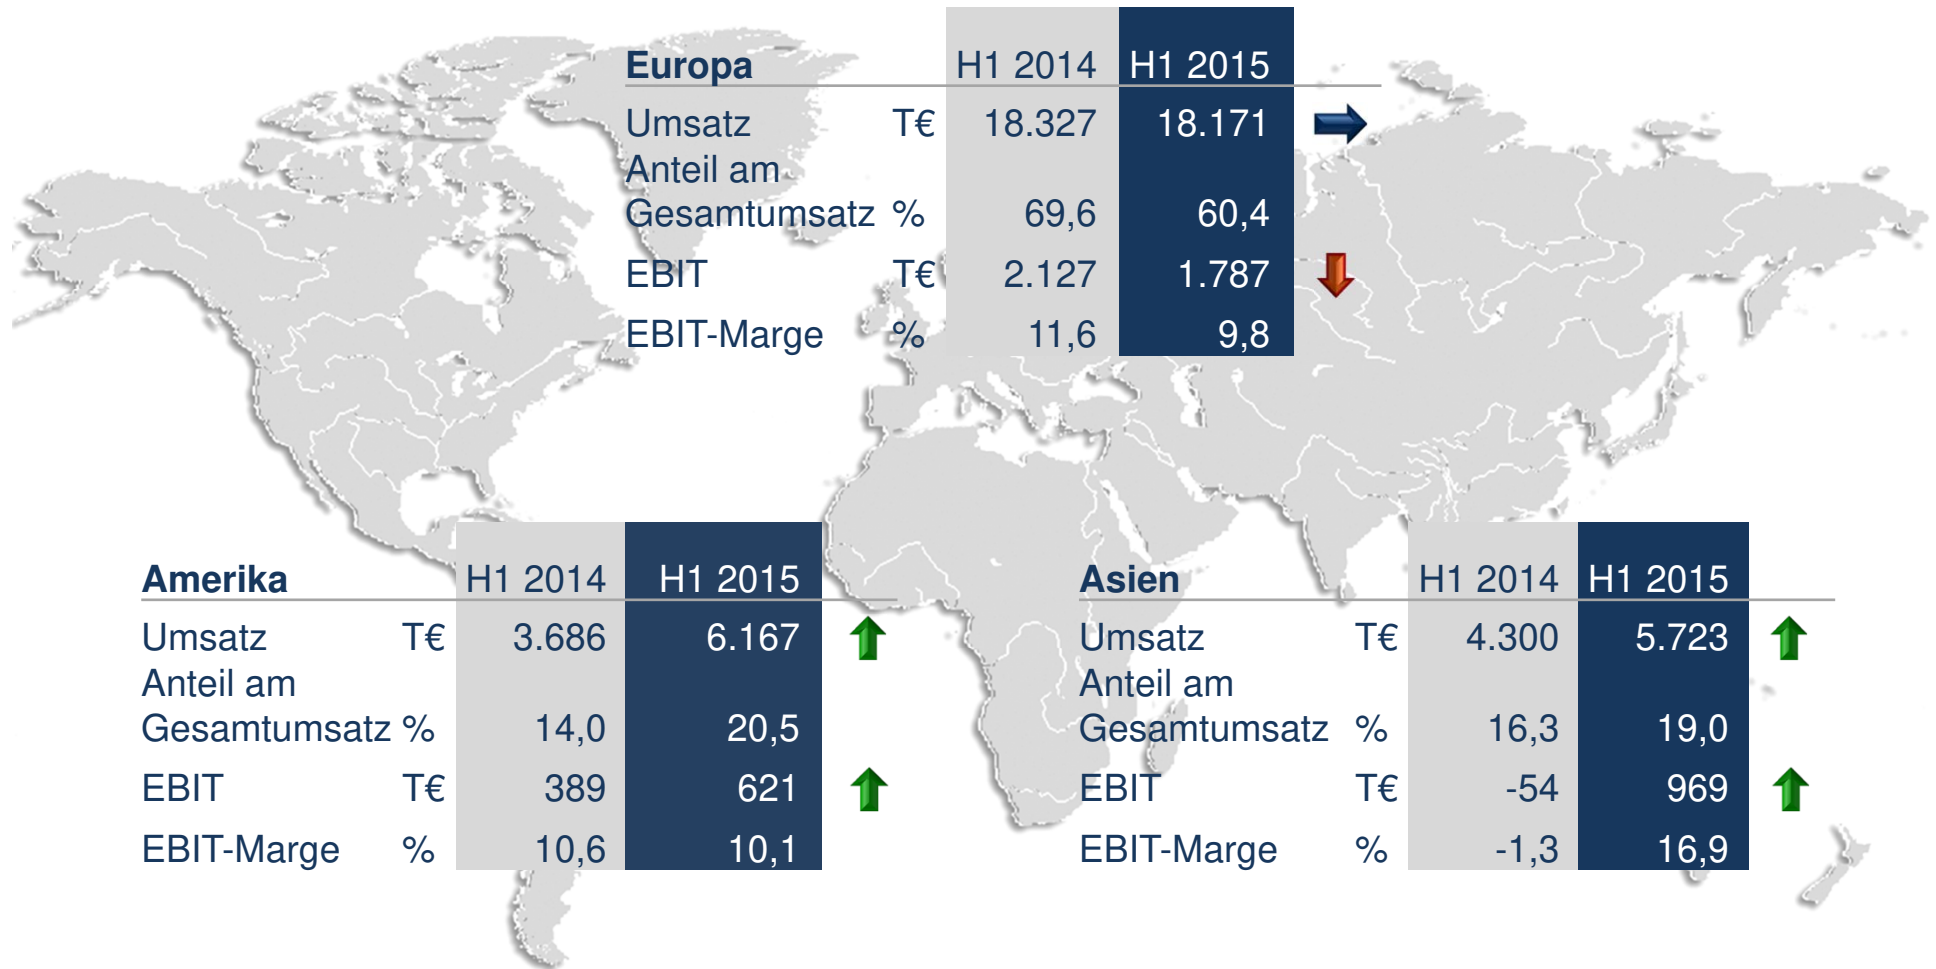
| Europa | | H1 2014 | H1 2015 |
|---|---|---|---|
| Umsatz | T€ | 18.327 | 18.171 |
| Anteil am Gesamtumsatz | % | 69,6 | 60,4 |
| EBIT | T€ | 2.127 | 1.787 |
| EBIT-Marge | % | 11,6 | 9,8 |

| Amerika | | H1 2014 | H1 2015 |
|---|---|---|---|
| Umsatz | T€ | 3.686 | 6.167 |
| Anteil am Gesamtumsatz | % | 14,0 | 20,5 |
| EBIT | T€ | 389 | 621 |
| EBIT-Marge | % | 10,6 | 10,1 |

| Asien | | H1 2014 | H1 2015 |
|---|---|---|---|
| Umsatz | T€ | 4.300 | 5.723 |
| Anteil am Gesamtumsatz | % | 16,3 | 19,0 |
| EBIT | T€ | -54 | 969 |
| EBIT-Marge | % | -1,3 | 16,9 |